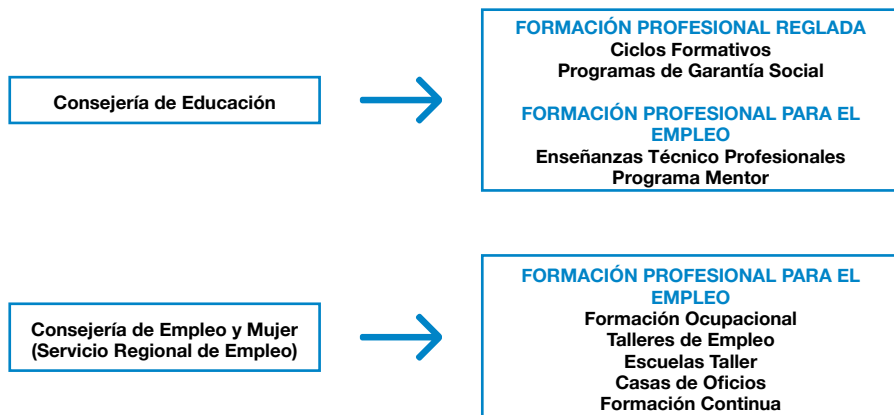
Consejería de Educación

FORMACIÓN PROFESIONAL REGLADA
Ciclos Formativos
Programas de Garantía Social

FORMACIÓN PROFESIONAL PARA EL EMPLEO
Enseñanzas Técnico Profesionales
Programa Mentor

Consejería de Empleo y Mujer
(Servicio Regional de Empleo)

FORMACIÓN PROFESIONAL PARA EL EMPLEO
Formación Ocupacional
Talleres de Empleo
Escuelas Taller
Casas de Oficios
Formación Continua